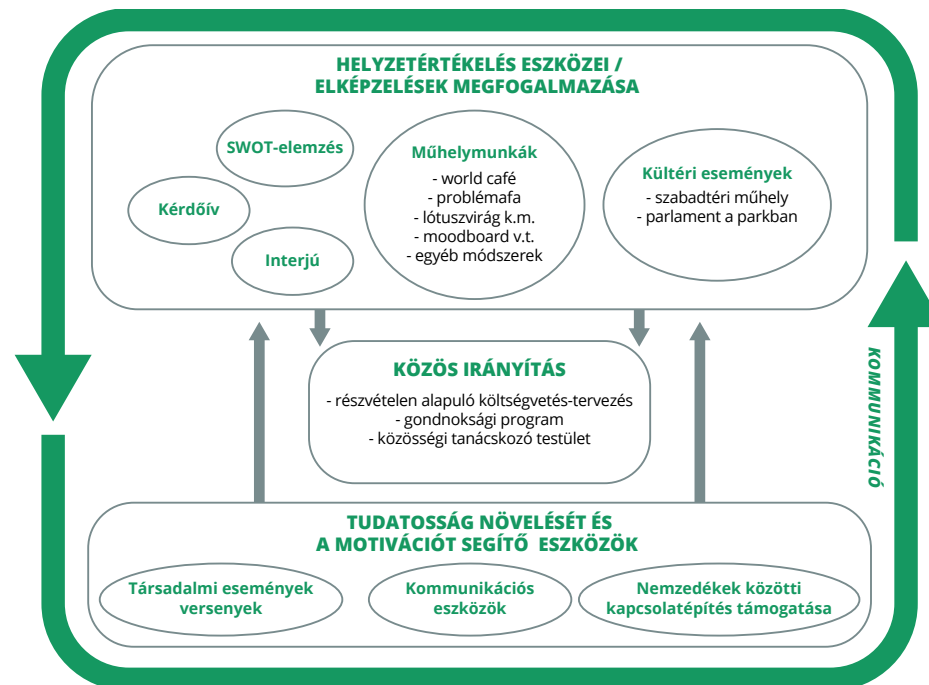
HELYZETÉRTÉKELÉS ESZKÖZEI / ELKÉPZELÉSEK MEGFOGALMAZÁSA

SWOT-elemzés

Kérdőív

Interjú

Műhelymunkák
- world café
- problémafa
- lótuszvirág k.m.
- moodboard v.t.
- egyéb módszerek

Kültéri események
- szabadtéri műhely
- parlament a parkban

KÖZÖS IRÁNYÍTÁS
- részvételen alapuló költségvetés-tervezés
- gondnoksági program
- közösségi tanácskozó testület

KOMMUNIKÁCIÓ

TUDATOSSÁG NÖVELÉSÉT ÉS A MOTIVÁCIÓT SEGÍTŐ ESZKÖZÖK

Társadalmi események versenyek

Kommunikációs eszközök

Nemzedékek közötti kapcsolatépítés támogatása